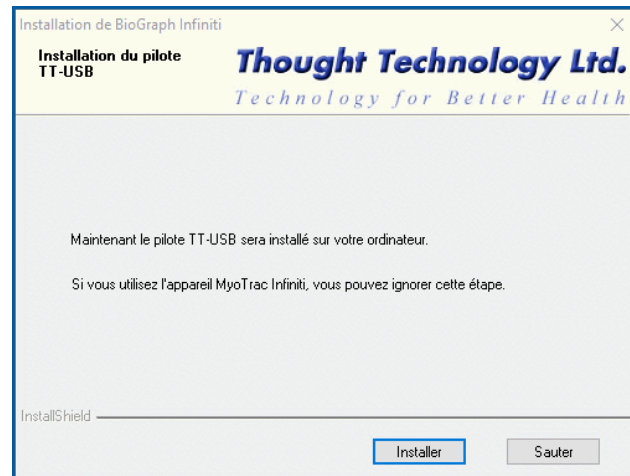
Installation de BioGraph Infiniti

Installation du pilote TT-USB

Thought Technology Ltd.

Technology for Better Health

Maintenant le pilote TT-USB sera installé sur votre ordinateur.

Si vous utilisez l'appareil MyoTrac Infiniti, vous pouvez ignorer cette étape.

InstallShield

Installer

Sauter